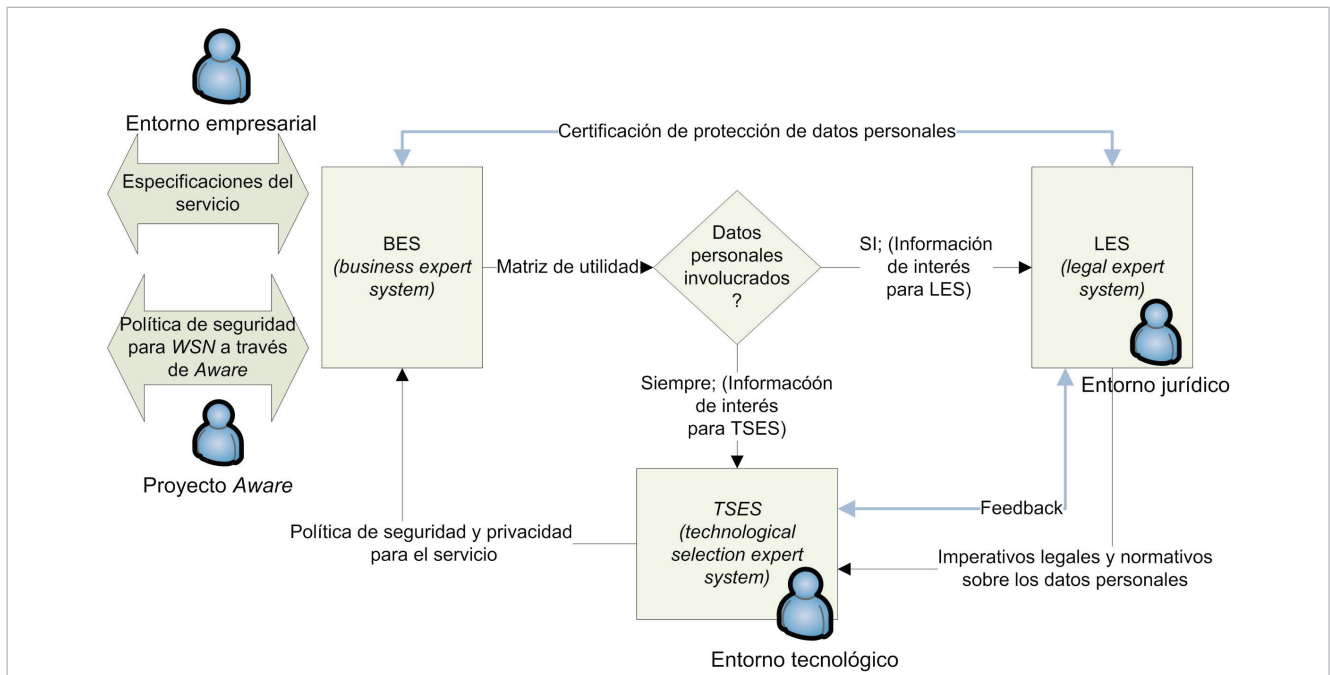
Entorno empresarial

Certificación de protección de datos personales

Especificaciones del servicio

BES
(business expert system)

Matriz de utilidad

Datos personales involucrados
?

SI; (Información de interés para LES)

LES
(legal expert system)

Política de seguridad para WSN a través de Aware

Proyecto Aware

Siempre; (Informacóon de interés para TSES)

Entorno jurídico

Feedback

Política de seguridad y privacidad para el servicio

TSES
(technological selection expert system)

Imperativos legales y normativos sobre los datos personales

Entorno tecnológico